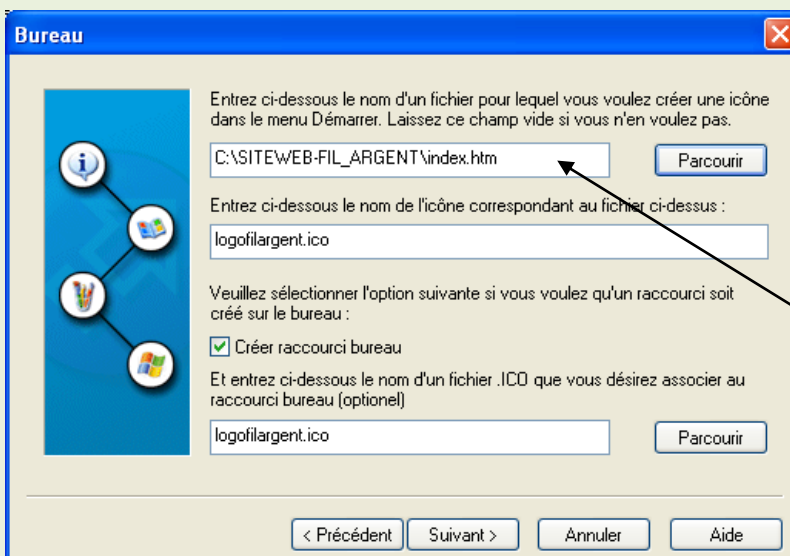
Bureau

Entrez ci-dessous le nom d'un fichier pour lequel vous voulez créer une icône dans le menu Démarrer. Laissez ce champ vide si vous n'en voulez pas.

C:\SITEWEB-FIL_ARGENT\index.htm

Parcourir

Entrez ci-dessous le nom de l'icône correspondant au fichier ci-dessus :

logofilargent.ico

Veuillez sélectionner l'option suivante si vous voulez qu'un raccourci soit créé sur le bureau :

Créer raccourci bureau

Et entrez ci-dessous le nom d'un fichier .ICO que vous désirez associer au raccourci bureau (optionel)

logofilargent.ico

Parcourir

< Précédent

Suivant >

Annuler

Aide